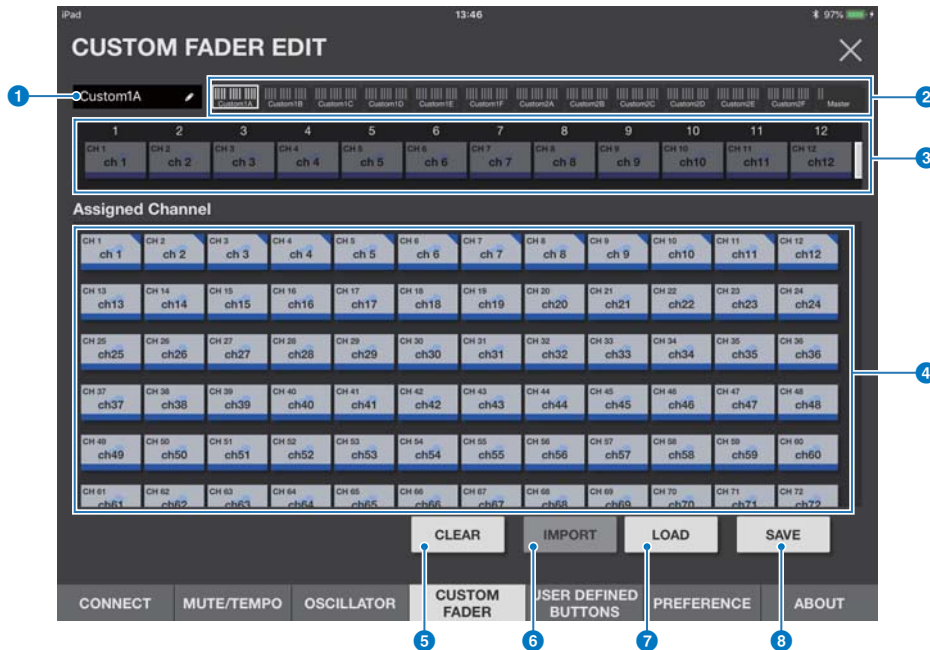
iPad 13:46 97%

CUSTOM FADER EDIT

Custom1A

Custom1A Custom1B Custom1C Custom1D Custom1E Custom1F Custom2A Custom2B Custom2C Custom2D Custom2E Custom2F Master

1 2 3 4 5 6 7 8 9 10 11 12

CH 1 ch 1 CH 2 ch 2 CH 3 ch 3 CH 4 ch 4 CH 5 ch 5 CH 6 ch 6 CH 7 ch 7 CH 8 ch 8 CH 9 ch 9 CH 10 ch10 CH 11 ch11 CH 12 ch12

Assigned Channel

CH 1 ch 1 CH 2 ch 2 CH 3 ch 3 CH 4 ch 4 CH 5 ch 5 CH 6 ch 6 CH 7 ch 7 CH 8 ch 8 CH 9 ch 9 CH 10 ch10 CH 11 ch11 CH 12 ch12

CH 13 ch13 CH 14 ch14 CH 15 ch15 CH 16 ch16 CH 17 ch17 CH 18 ch18 CH 19 ch19 CH 20 ch20 CH 21 ch21 CH 22 ch22 CH 23 ch23 CH 24 ch24

CH 25 ch25 CH 26 ch26 CH 27 ch27 CH 28 ch28 CH 29 ch29 CH 30 ch30 CH 31 ch31 CH 32 ch32 CH 33 ch33 CH 34 ch34 CH 35 ch35 CH 36 ch36

CH 37 ch37 CH 38 ch38 CH 39 ch39 CH 40 ch40 CH 41 ch41 CH 42 ch42 CH 43 ch43 CH 44 ch44 CH 45 ch45 CH 46 ch46 CH 47 ch47 CH 48 ch48

CH 49 ch49 CH 50 ch50 CH 51 ch51 CH 52 ch52 CH 53 ch53 CH 54 ch54 CH 55 ch55 CH 56 ch56 CH 57 ch57 CH 58 ch58 CH 59 ch59 CH 60 ch60

CH 61 ch61 CH 62 ch62 CH 63 ch63 CH 64 ch64 CH 65 ch65 CH 66 ch66 CH 67 ch67 CH 68 ch68 CH 69 ch69 CH 70 ch70 CH 71 ch71 CH 72 ch72

CLEAR IMPORT LOAD SAVE

CONNECT MUTE/TEMPO OSCILLATOR CUSTOM FADER USER DEFINED BUTTONS PREFERENCE ABOUT

1 2 3 4 5 6 7 8